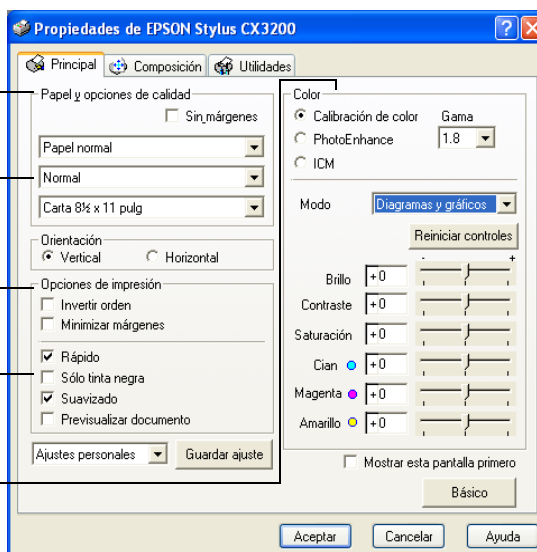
Propiedades de EPSON Stylus CX3200

Principal
Composición
Utilidades

Papel y opciones de calidad
Sin márgenes
Papel normal
Normal
Carta 8½ x 11 pulg

Orientación
Vertical
Horizontal

Opciones de impresión
Invertir orden
Minimizar márgenes
Rápido
Sólo tinta negra
Suavizado
Previsualizar documento

Ajustes personales
Guardar ajuste

Color
Calibración de color
Gama
1.8
PhotoEnhance
ICM

Modo
Diagramas y gráficos
Reiniciar controles

-
+
Brillo +0
Contraste +0
Saturación +0
Cian +0
Magenta +0
Amarillo +0

Mostrar esta pantalla primero
Básico

Aceptar
Cancelar
Ayuda